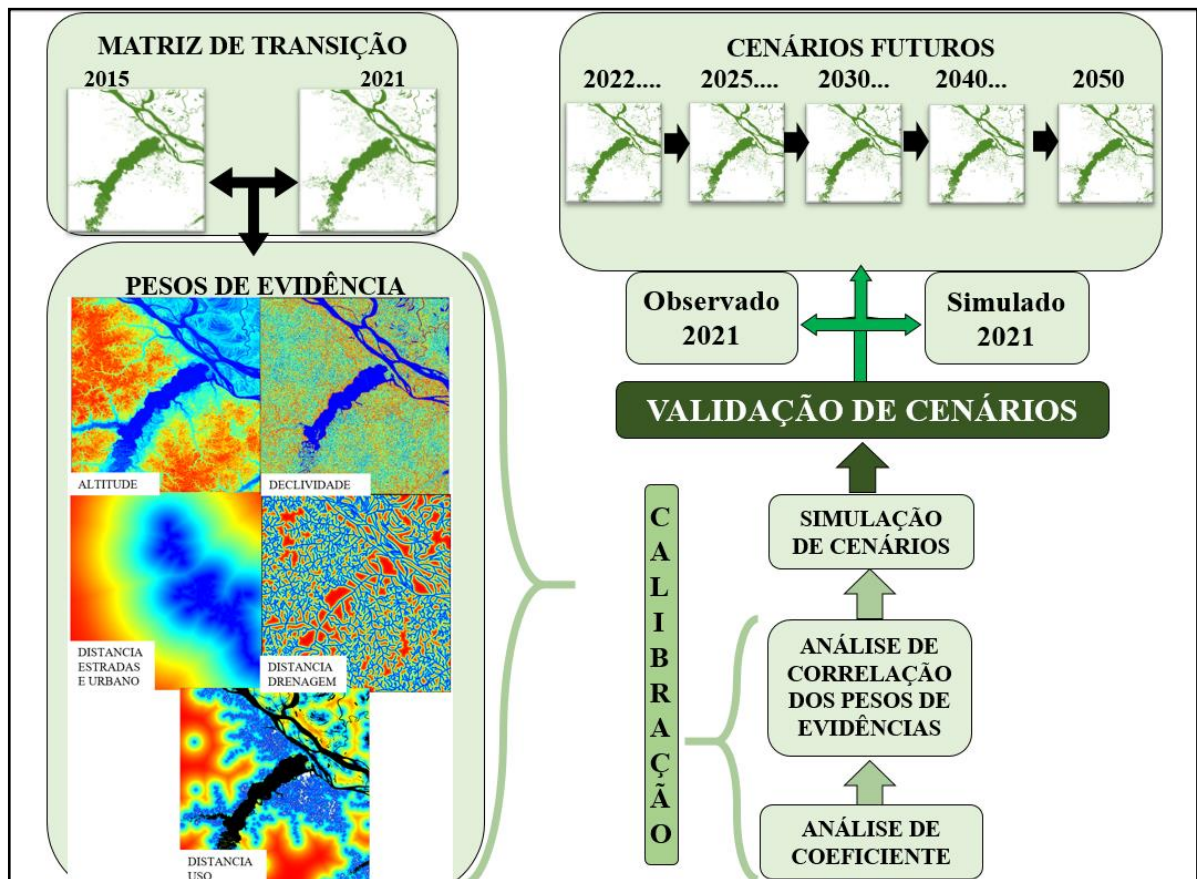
MATRIZ DE TRANSIÇÃO
2015
2021

CENÁRIOS FUTUROS
2022....
2025....
2030...
2040...
2050

PESOS DE EVIDÊNCIA
ALTITUDE
DECLIVIDADE
DISTANCIA ESTRADAS E URBANO
DISTANCIA DRENAGEM
DISTANCIA USO

Observado 2021
Simulado 2021

VALIDAÇÃO DE CENÁRIOS

CALIBRAÇÃO

SIMULAÇÃO DE CENÁRIOS

ANÁLISE DE CORRELAÇÃO DOS PESOS DE EVIDÊNCIAS

ANÁLISE DE COEFICIENTE